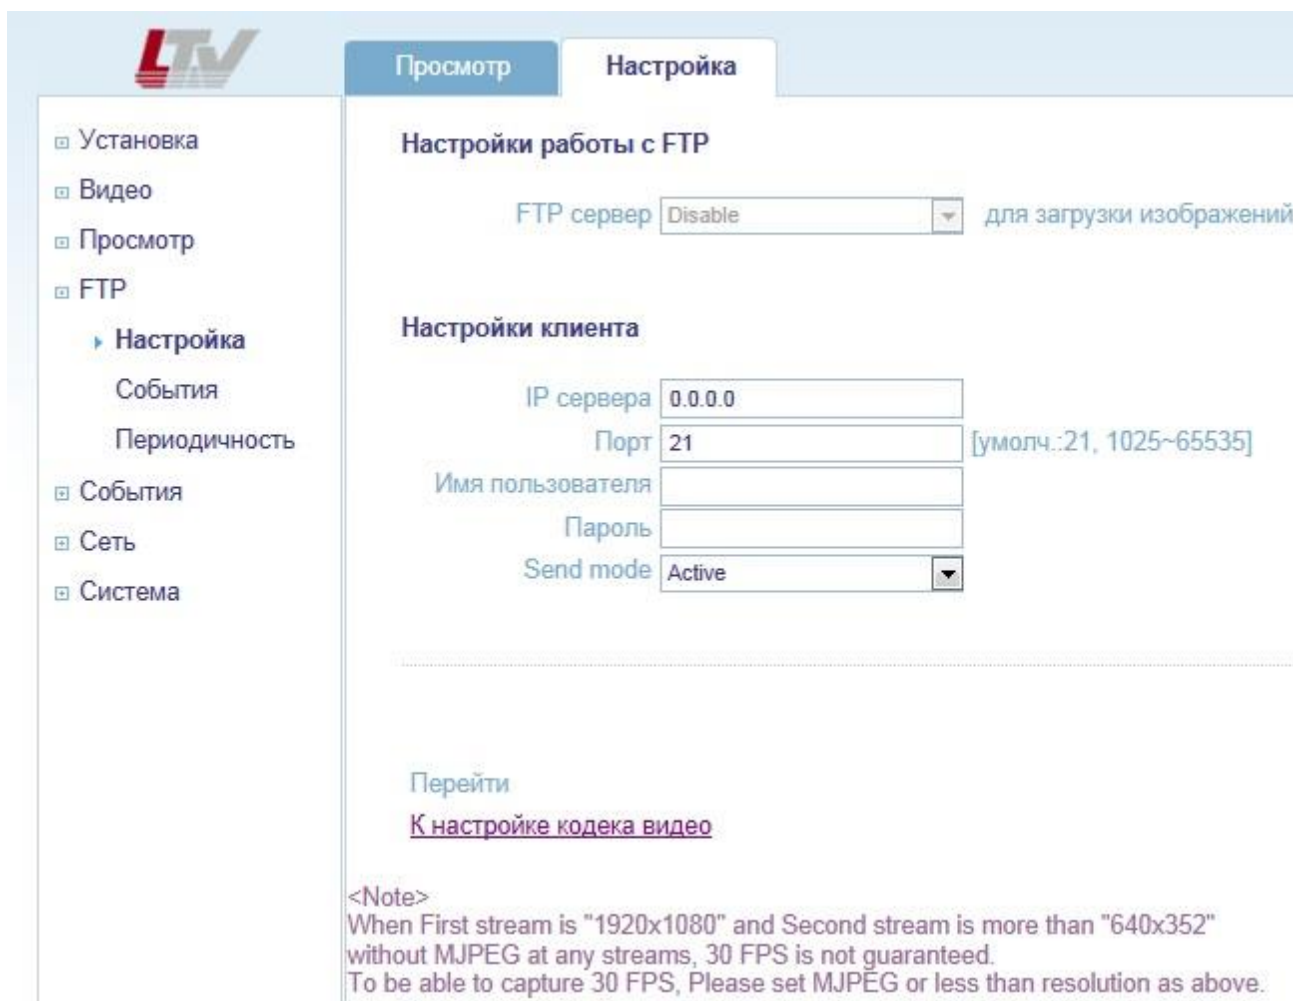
LTV

Просмотр

Настройка

Установка
Видео
Просмотр
FTP
Настройка
События
Периодичность
События
Сеть
Система

Настройки работы с FTP

FTP сервер Disable для загрузки изображений

Настройки клиента

IP сервера 0.0.0.0
Порт 21 [умолч.:21, 1025~65535]
Имя пользователя
Пароль
Send mode Active

Перейти
К настройке кодека видео

<Note>
When First stream is "1920x1080" and Second stream is more than "640x352" without MJPEG at any streams, 30 FPS is not guaranteed.
To be able to capture 30 FPS, Please set MJPEG or less than resolution as above.